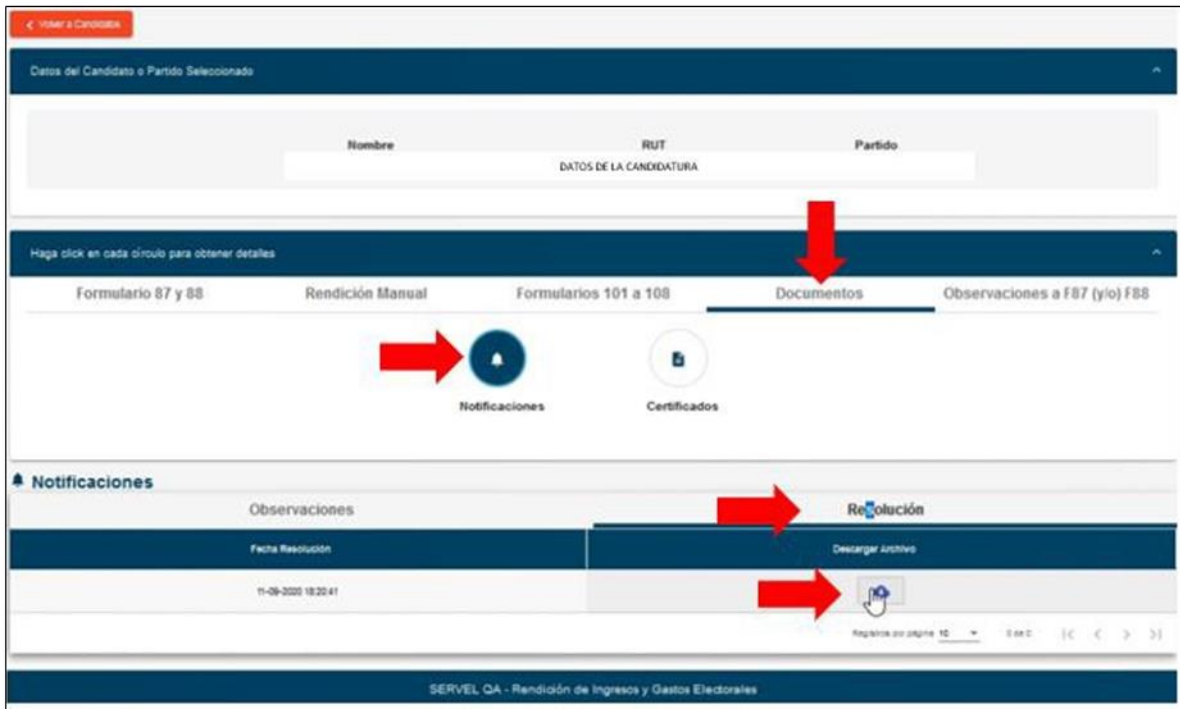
< Volver a Candidatos

Datos del Candidato o Partido Seleccionado

| Nombre | RUT | Partido |
|---|---|---|
| | DATOS DE LA CANDIDATURA | |

Haga click en cada círculo para obtener detalles

Formulario 87 y 88 | Rendición Manual | Formularios 101 a 108 | Documentos | Observaciones a F87 (y/o) F88

Notificaciones

Certificados

Notificaciones

Observaciones | Resolución

| Fecha Resolución | Descargar Archivo |
|---|---|
| 11-09-2020 18:20:41 | |

Registros por página 10 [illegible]

SERVEL QA - Rendición de Ingresos y Gastos Electorales